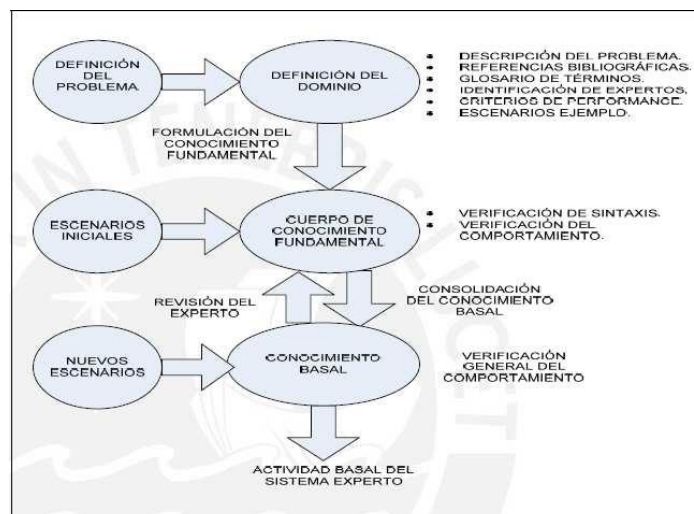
DEFINICIÓN DEL PROBLEMA

DEFINICIÓN DEL DOMINIO

- DESCRIPCIÓN DEL PROBLEMA.
- REFERENCIAS BIBLIOGRÁFICAS.
- GLOSARIO DE TÉRMINOS.
- IDENTIFICACIÓN DE EXPERTOS.
- CRITERIOS DE PERFORMANCE.
- ESCENARIOS EJEMPLO.

FORMULACIÓN DEL CONOCIMIENTO FUNDAMENTAL

ESCENARIOS INICIALES

CUERPO DE CONOCIMIENTO FUNDAMENTAL

- VERIFICACIÓN DE SINTAXIS.
- VERIFICACIÓN DEL COMPORTAMIENTO.

REVISIÓN DEL EXPERTO

CONSOLIDACIÓN DEL CONOCIMIENTO BASAL

NUEVOS ESCENARIOS

CONOCIMIENTO BASAL

VERIFICACIÓN GENERAL DEL COMPORTAMIENTO

ACTIVIDAD BASAL DEL SISTEMA EXPERTO